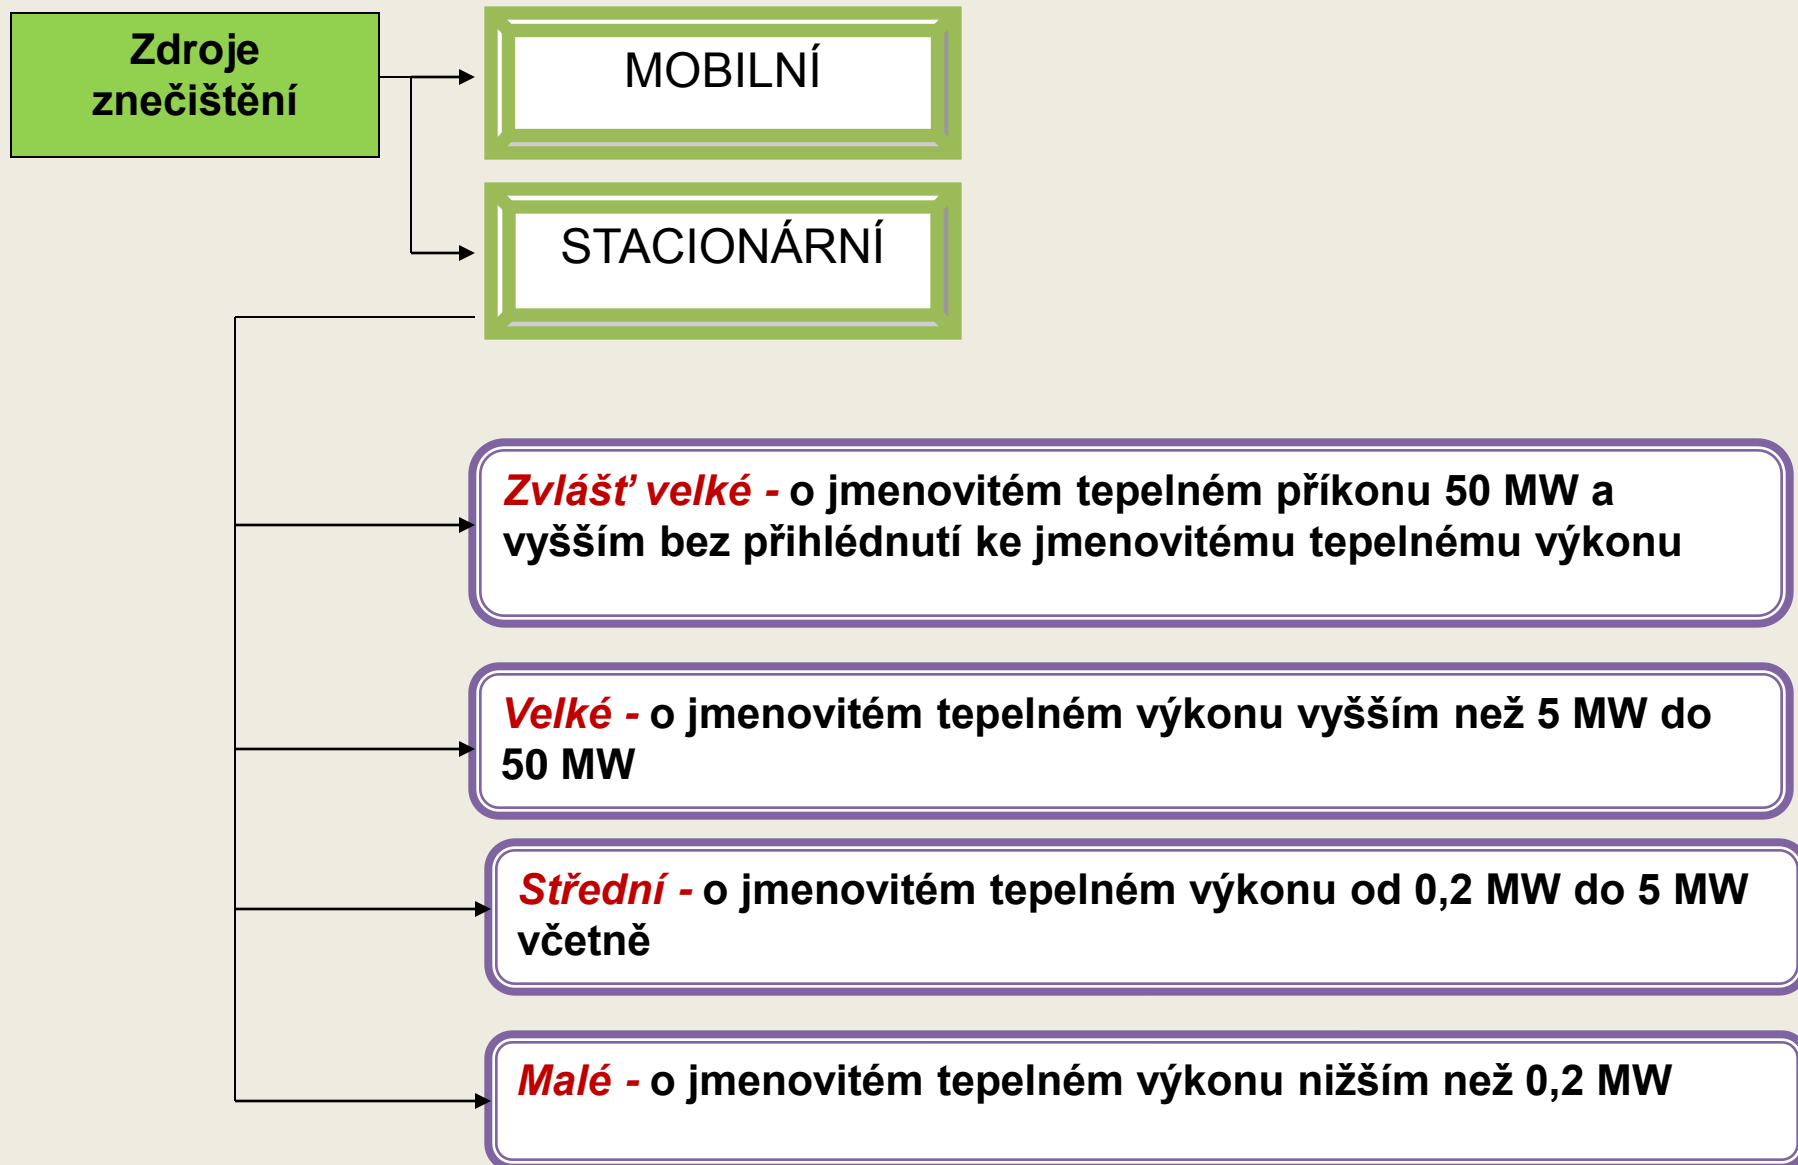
Zdroje znečištění

MOBILNÍ

STACIONÁRNÍ

Zvlášť velké - o jmenovitém tepelném příkonu 50 MW a vyšším bez přihlédnutí ke jmenovitému tepelnému výkonu

Velké - o jmenovitém tepelném výkonu vyšším než 5 MW do 50 MW

Střední - o jmenovitém tepelném výkonu od 0,2 MW do 5 MW včetně

Malé - o jmenovitém tepelném výkonu nižším než 0,2 MW